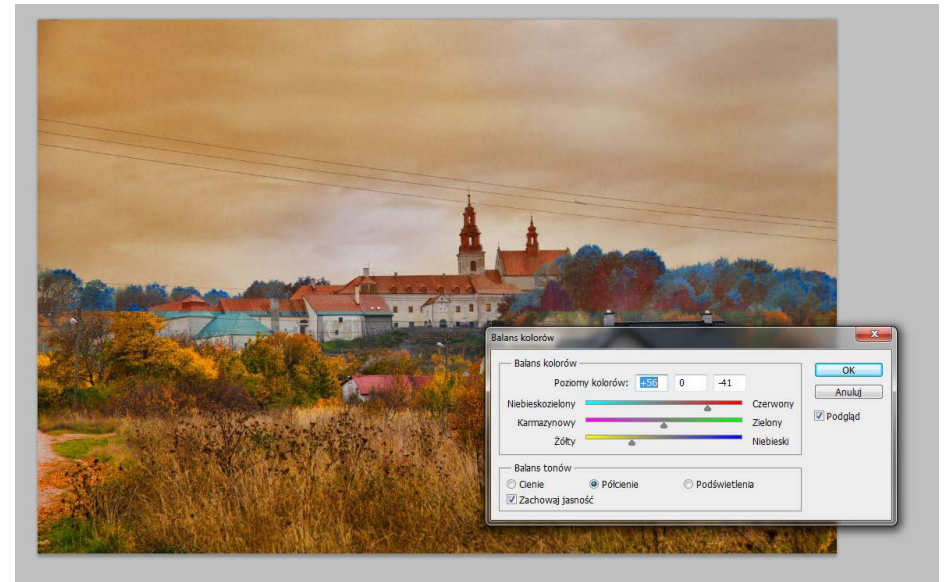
Balans kolorów

Balans kolorów

Poziomy kolorów: +56 0 -41

Niebieskozielony Czerwony

Karmazynowy Zielony

Żółty Niebieski

Balans tonów

Cienie Półcienie Podświetlenia

Zachowaj jasność

OK

Anuluj

Podgląd